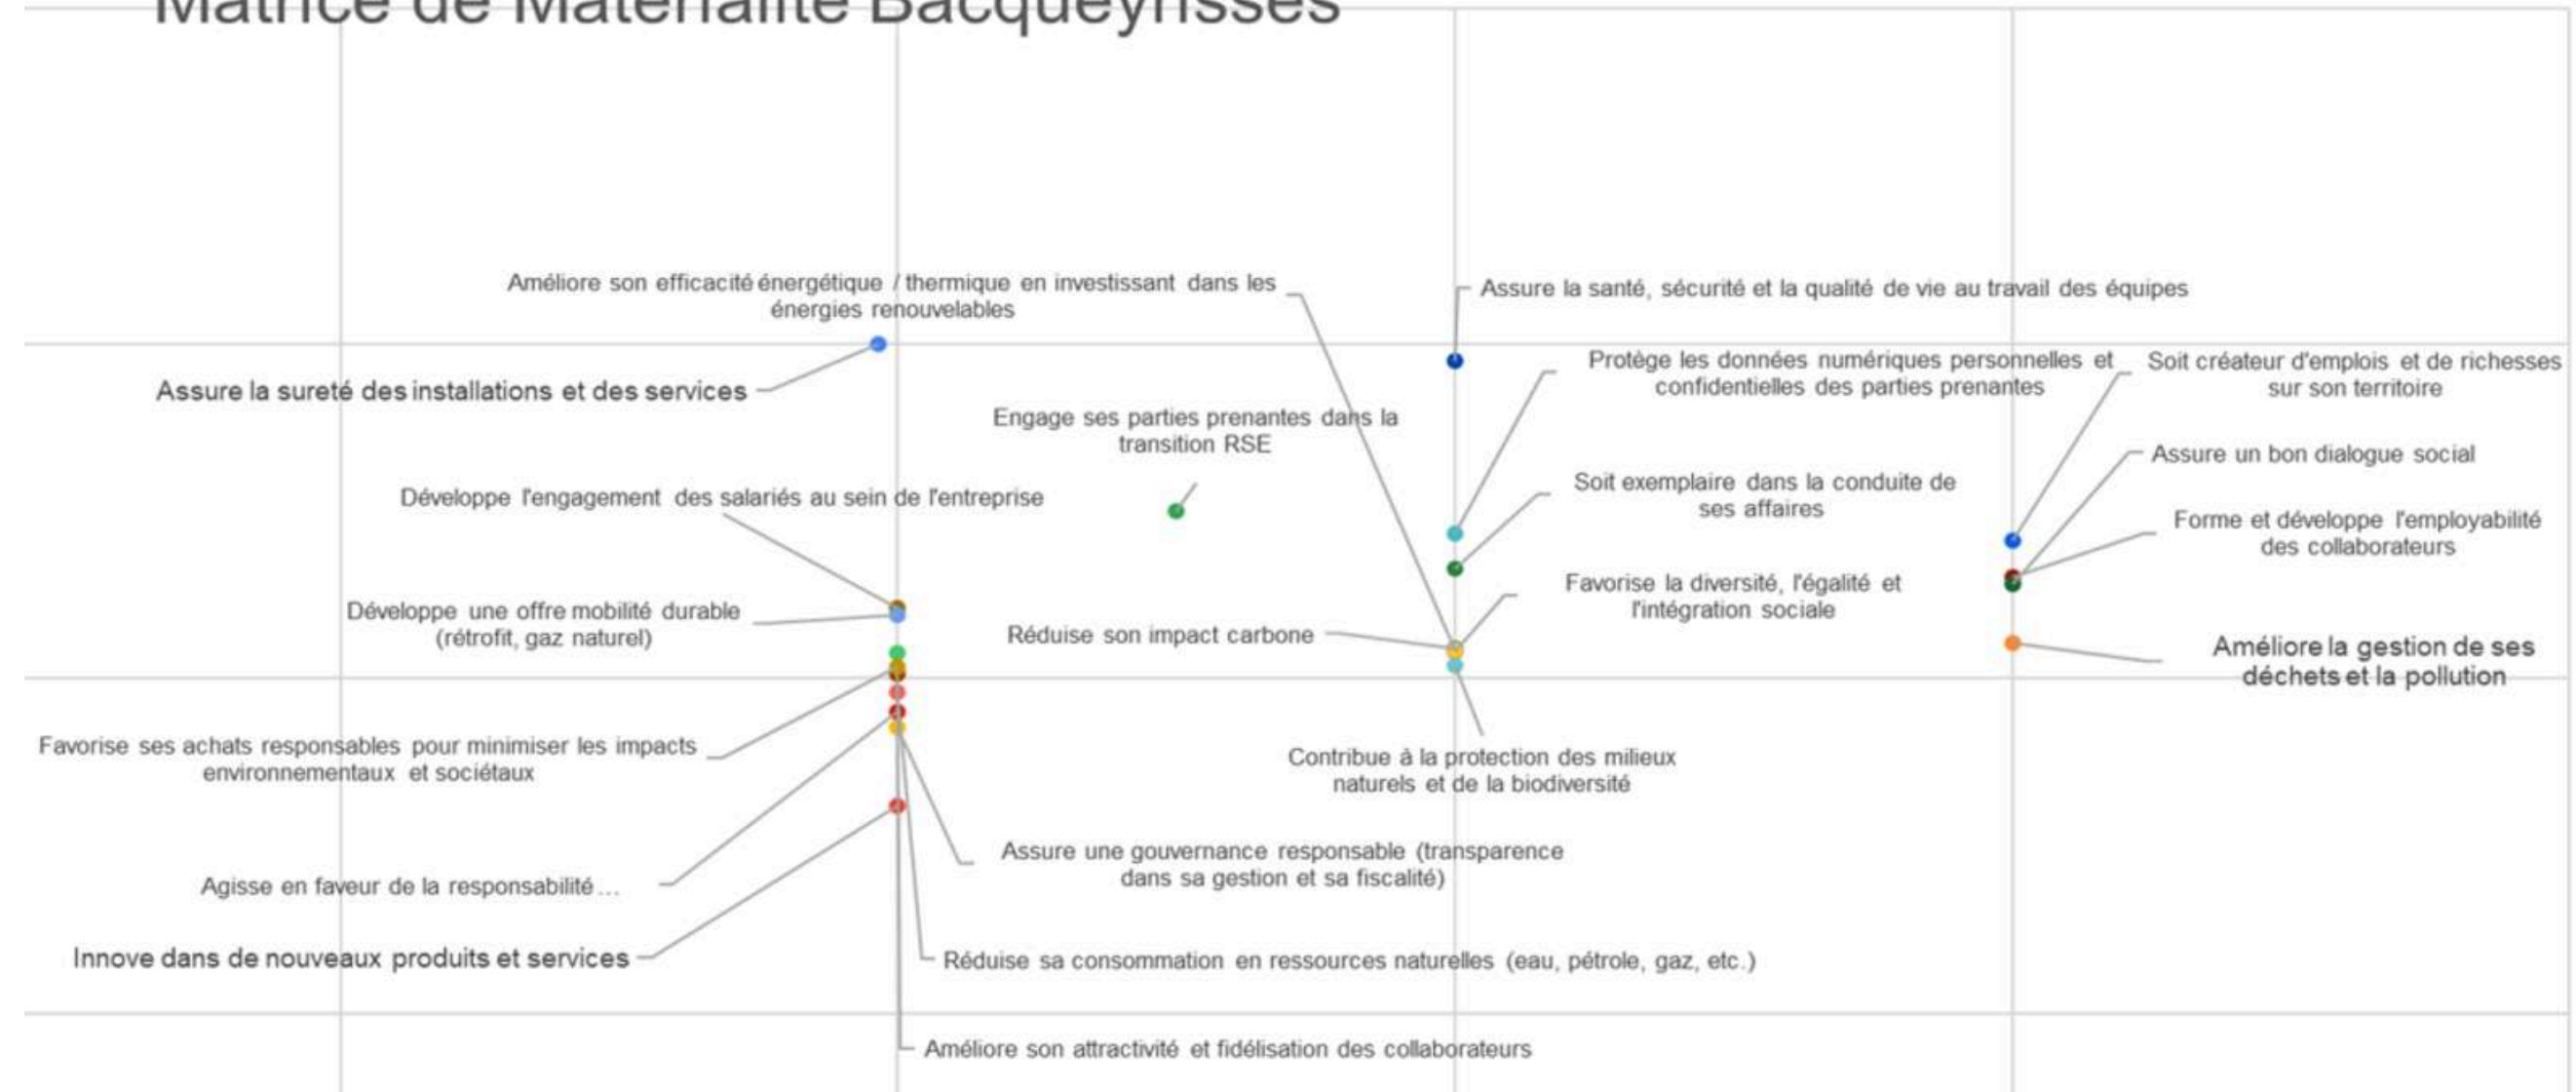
Matrice de Matérialité Bacqueyrisses

Améliore son efficacité énergétique / thermique en investissant dans les énergies renouvelables

Assure la santé, sécurité et la qualité de vie au travail des équipes

Assure la sureté des installations et des services

Protège les données numériques personnelles et confidentielles des parties prenantes

Soit créateur d'emplois et de richesses sur son territoire

Engage ses parties prenantes dans la transition RSE

Assure un bon dialogue social

Développe l'engagement des salariés au sein de l'entreprise

Soit exemplaire dans la conduite de ses affaires

Forme et développe l'employabilité des collaborateurs

Développe une offre mobilité durable (rétrofit, gaz naturel)

Favorise la diversité, l'égalité et l'intégration sociale

Réduise son impact carbone

Améliore la gestion de ses déchets et la pollution

Favorise ses achats responsables pour minimiser les impacts environnementaux et sociétaux

Contribue à la protection des milieux naturels et de la biodiversité

Assure une gouvernance responsable (transparence dans sa gestion et sa fiscalité)

Agisse en faveur de la responsabilité ...

Innove dans de nouveaux produits et services

Réduise sa consommation en ressources naturelles (eau, pétrole, gaz, etc.)

Améliore son attractivité et fidélisation des collaborateurs